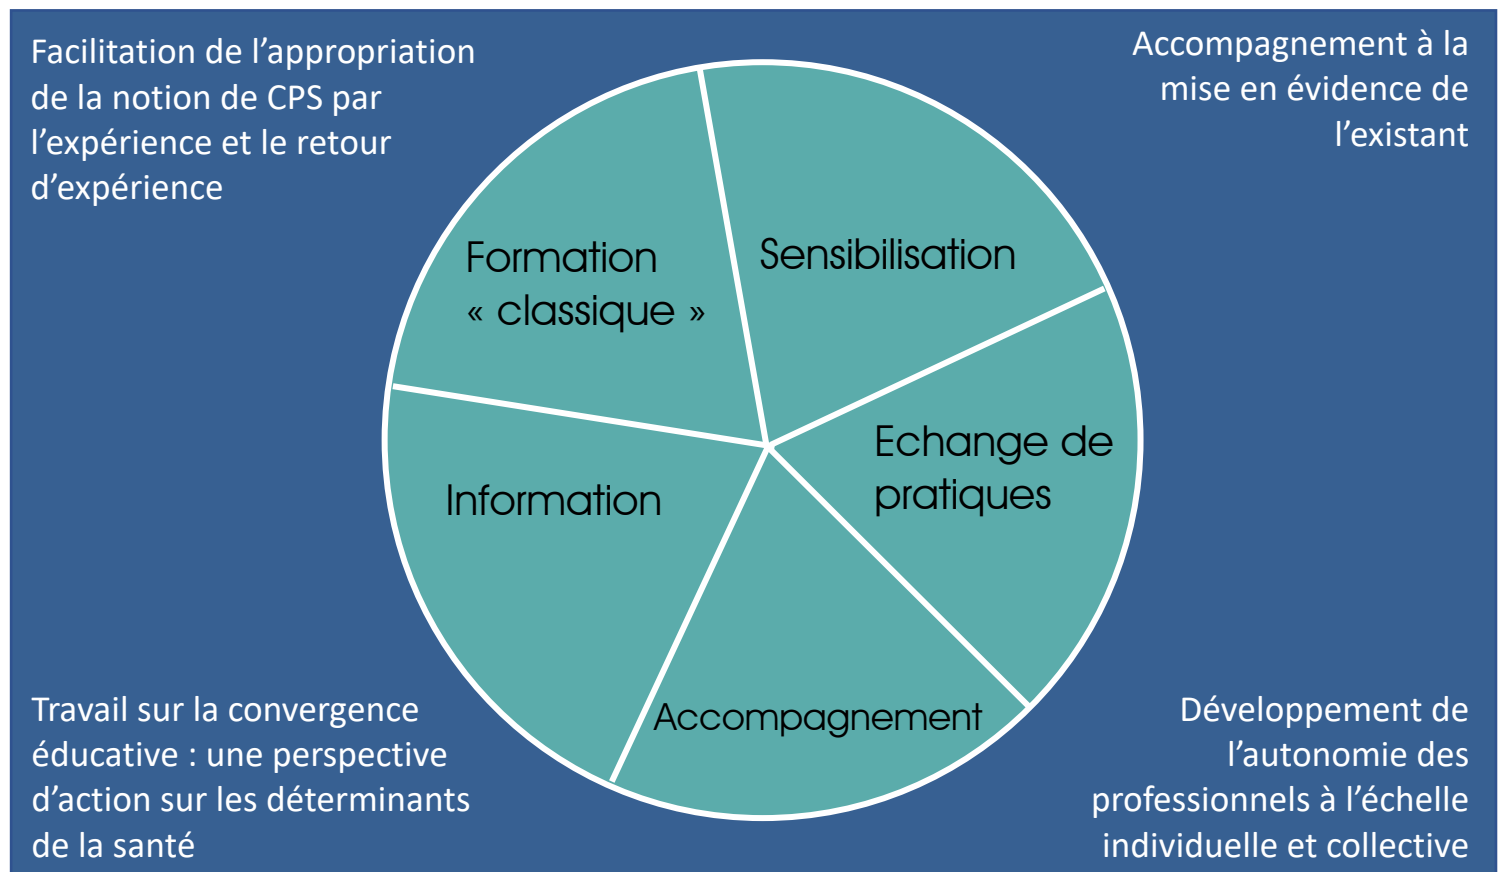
Facilitation de l’appropriation de la notion de CPS par l’expérience et le retour d’expérience

Accompagnement à la mise en évidence de l’existant

Formation « classique »

Sensibilisation

Echange de pratiques

Information

Accompagnement

Travail sur la convergence éducative : une perspective d’action sur les déterminants de la santé

Développement de l’autonomie des professionnels à l’échelle individuelle et collective